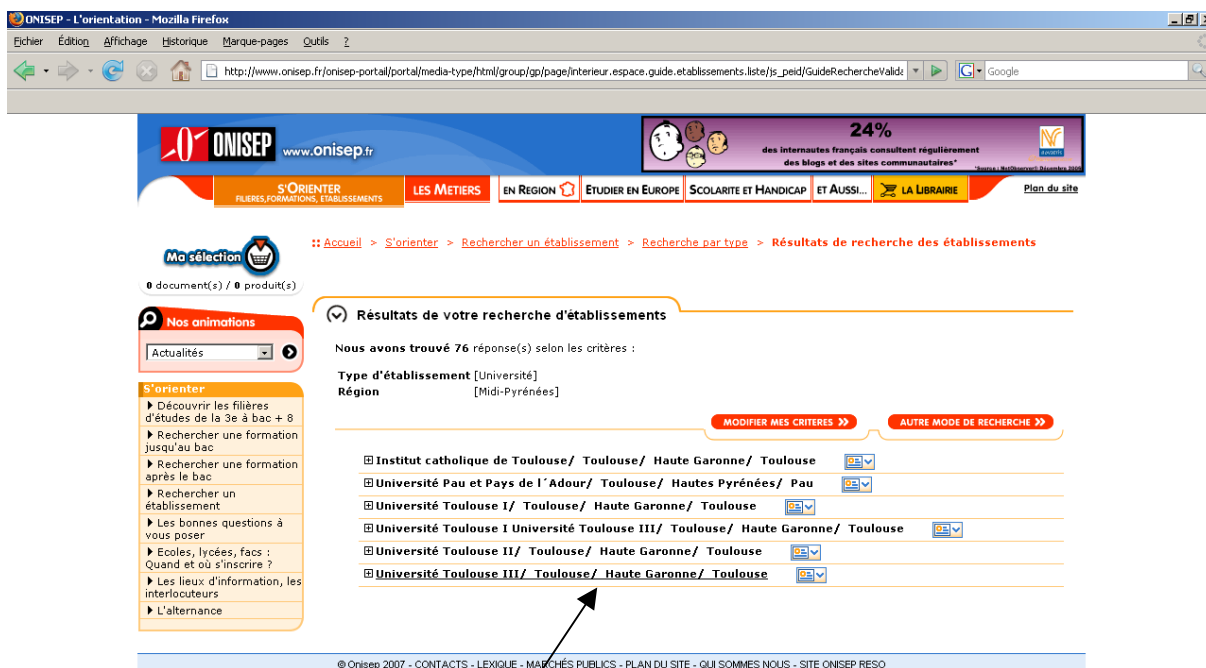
ONISEP - L'orientation - Mozilla Firefox

Fichier Édition Affichage Historique Marque-pages Outils ?

http://www.onisep.fr/onisep-portail/portal/media-type/html/group/gp/page/interieur.espace.guide.etablissements.liste/js_peid/GuideRechercheValida

Google

ONISEP www.onisep.fr

24%
des internautes français consultent régulièrement des blogs et des sites communautaires*

S'ORIENTER FILIERES, FORMATIONS, ETABLISSEMENTS | LES METIERS | EN REGION | ETUDIER EN EUROPE | SCOLARITE ET HANDICAP | ET AUSSI... | LA LIBRAIRIE | Plan du site

Ma sélection
0 document(s) / 0 produit(s)

:: Accueil > S'orienter > Rechercher un établissement > Recherche par type > Résultats de recherche des établissements

Nos animations
Actualités

S'orienter
▸ Découvrir les filières d'études de la 3e à bac + 8
▸ Rechercher une formation jusqu'au bac
▸ Rechercher une formation après le bac
▸ Rechercher un établissement
▸ Les bonnes questions à vous poser
▸ Ecoles, lycées, facs : Quand et où s'inscrire ?
▸ Les lieux d'information, les interlocuteurs
▸ L'alternance

Résultats de votre recherche d'établissements

Nous avons trouvé 76 réponse(s) selon les critères :

Type d'établissement [Université]
Région [Midi-Pyrénées]

MODIFIER MES CRITERES
AUTRE MODE DE RECHERCHE

Institut catholique de Toulouse/ Toulouse/ Haute Garonne/ Toulouse
Université Pau et Pays de l´Adour/ Toulouse/ Hautes Pyrénées/ Pau
Université Toulouse I/ Toulouse/ Haute Garonne/ Toulouse
Université Toulouse I Université Toulouse III/ Toulouse/ Haute Garonne/ Toulouse
Université Toulouse II/ Toulouse/ Haute Garonne/ Toulouse
Université Toulouse III/ Toulouse/ Haute Garonne/ Toulouse

© Onisep 2007 - CONTACTS - LEXIQUE - MARCHÉS PUBLICS - PLAN DU SITE - QUI SOMMES NOUS - SITE ONISEP RESO